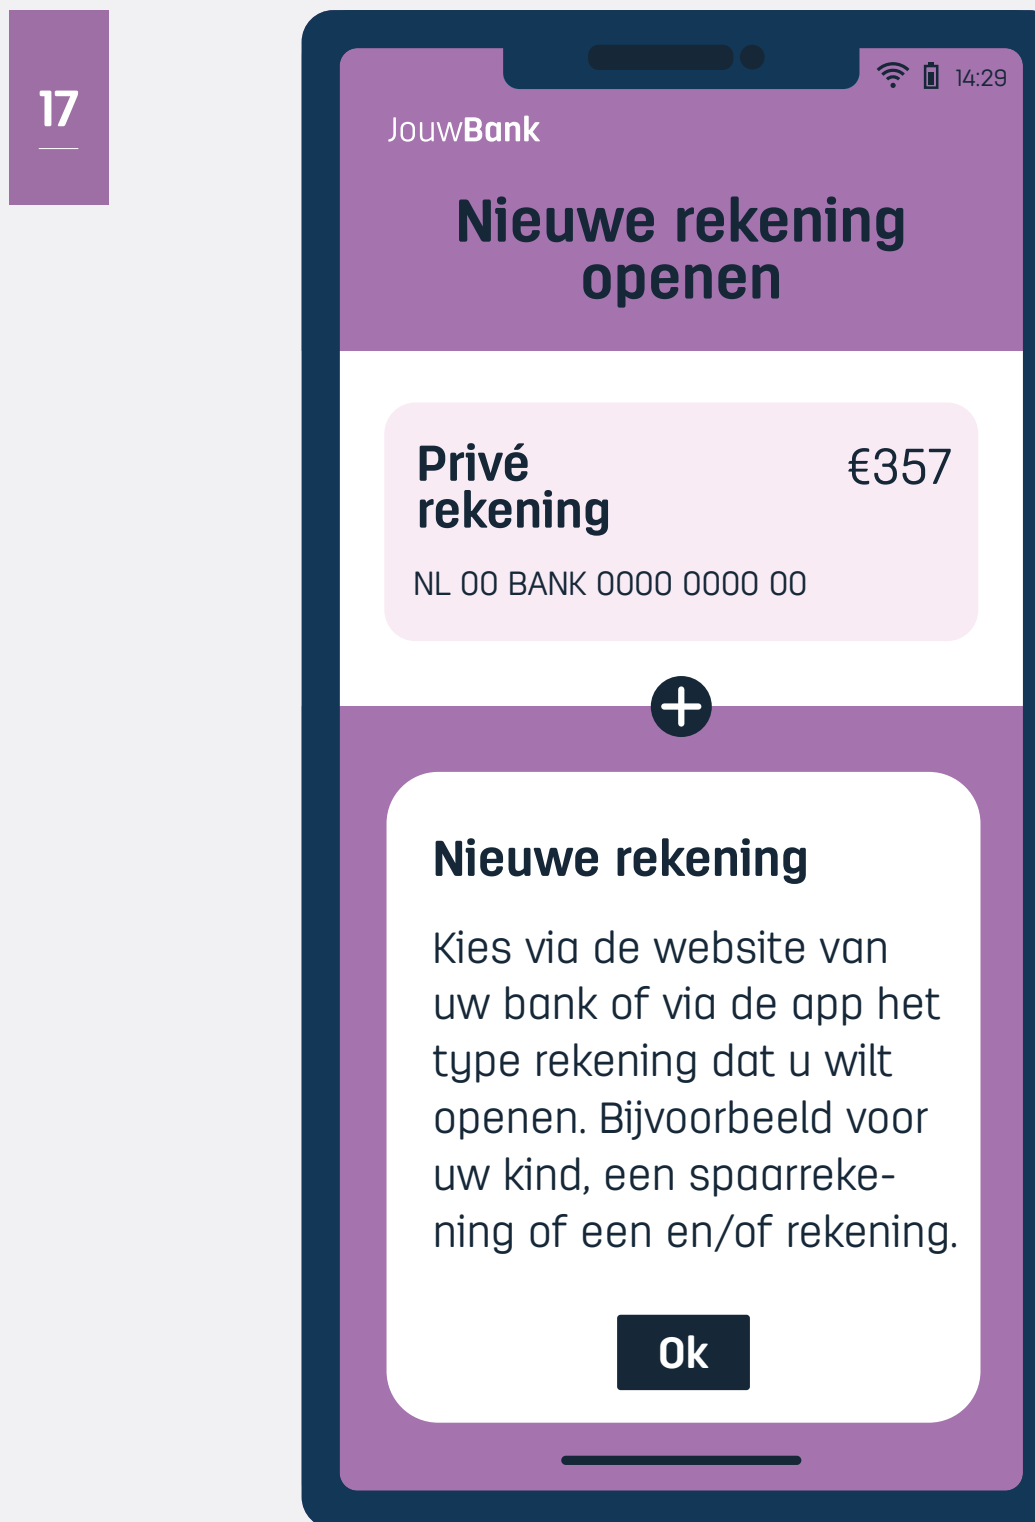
17

14:29

JouwBank

Nieuwe rekening openen

Privé rekening

€357

NL 00 BANK 0000 0000 00

Nieuwe rekening

Kies via de website van uw bank of via de app het type rekening dat u wilt openen. Bijvoorbeeld voor uw kind, een spaarrekening of een en/of rekening.

Ok